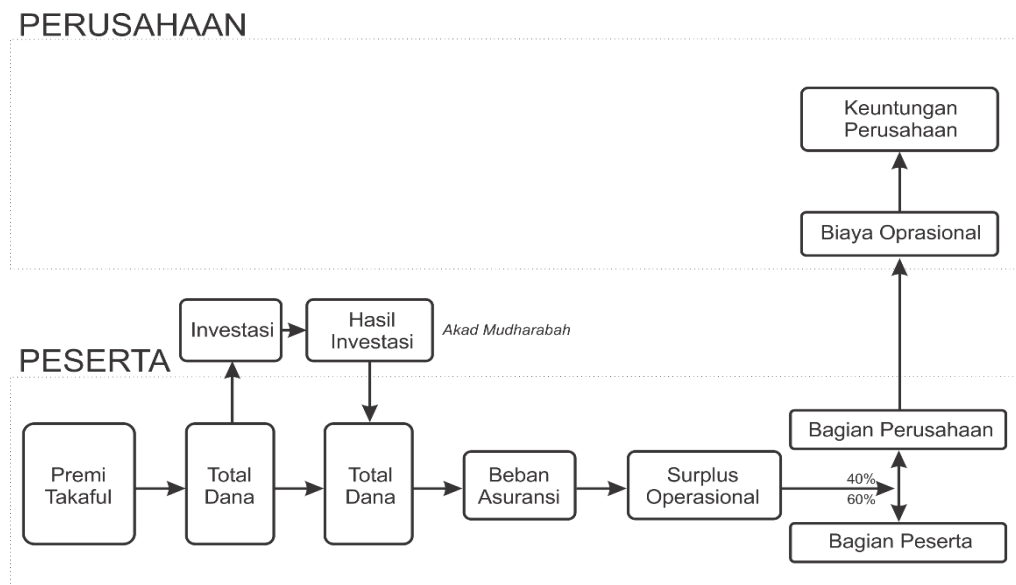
PERUSAHAAN

Keuntungan Perusahaan

Biaya Oprasional

Investasi

Hasil Investasi

Akad Mudharabah

PESERTA

Bagian Perusahaan

Premi Takaful

Total Dana

Total Dana

Beban Asuransi

Surplus Operasional

40%

60%

Bagian Peserta